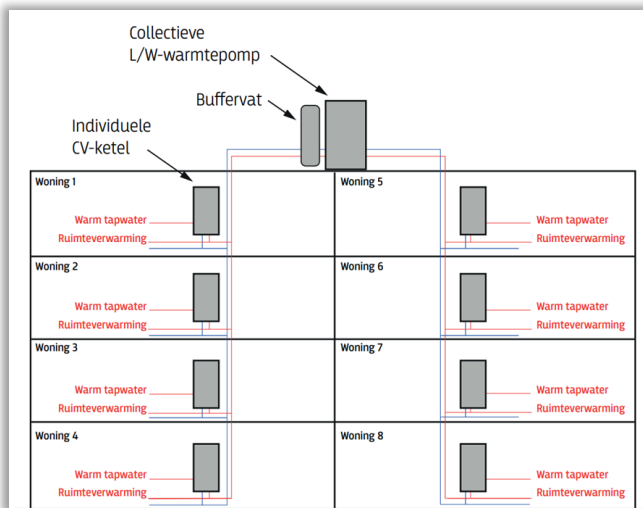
Collectieve L/W-warmtepomp

Buffervat

Individuele CV-ketel

Woning 1
Warm tapwater
Ruimteverwarming

Woning 2
Warm tapwater
Ruimteverwarming

Woning 3
Warm tapwater
Ruimteverwarming

Woning 4
Warm tapwater
Ruimteverwarming

Woning 5
Warm tapwater
Ruimteverwarming

Woning 6
Warm tapwater
Ruimteverwarming

Woning 7
Warm tapwater
Ruimteverwarming

Woning 8
Warm tapwater
Ruimteverwarming